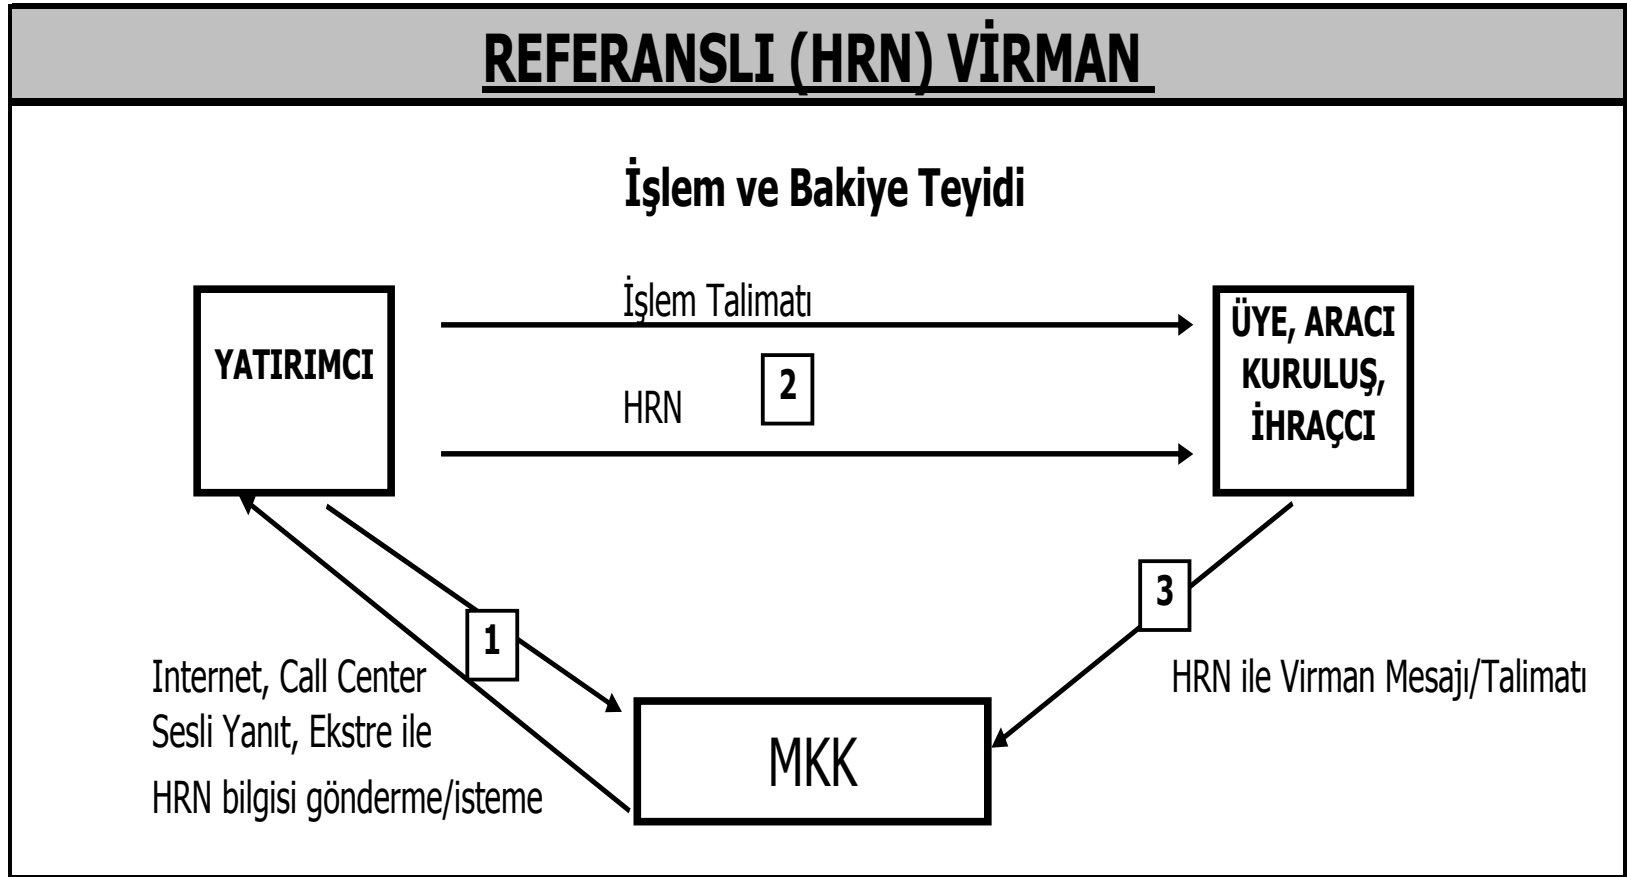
REFERANSLI (HRN) VİRMAN

İşlem ve Bakiye Teyidi

YATIRIMCI

İşlem Talimatı

2

HRN

ÜYE, ARACI KURULUŞ, İHRAÇCI

1

Internet, Call Center Sesli Yanıt, Ekstre ile HRN bilgisi gönderme/isteme

3

HRN ile Virman Mesajı/Talimatı

MKK